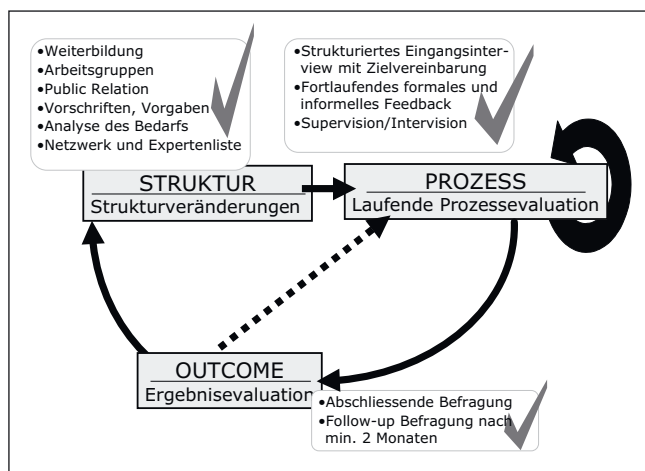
•Weiterbildung
•Arbeitsgruppen
•Public Relation
•Vorschriften, Vorgaben
•Analyse des Bedarfs
•Netzwerk und Expertenliste

•Strukturiertes Eingangsinterview mit Zielvereinbarung
•Fortlaufendes formales und informelles Feedback
•Supervision/Intervision

STRUKTUR
Strukturveränderungen

PROZESS
Laufende Prozessevaluation

OUTCOME
Ergebnisevaluation

•Abschliessende Befragung
•Follow-up Befragung nach min. 2 Monaten